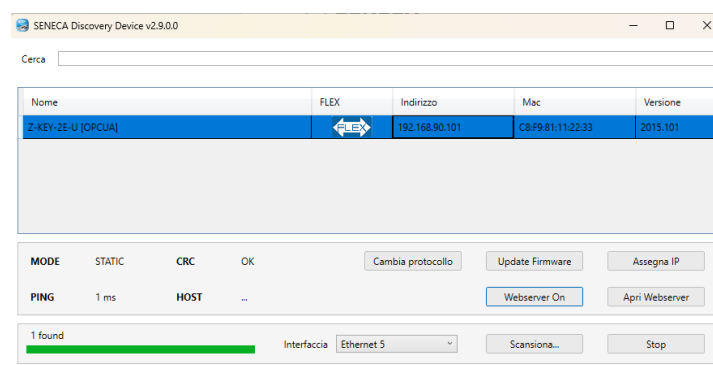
SENECA Discovery Device v2.9.0.0

Cerca

| Nome | FLEX | Indirizzo | Mac | Versione |
|---|---|---|---|---|
| Z-KEY-2E-U [OPCUA] | FLEX | 192.168.90.101 | C8:F9:81:11:22:33 | 2015.101 |

MODE STATIC CRC OK

Cambia protocollo Update Firmware Assegna IP

PING 1 ms HOST ...

Webserver On Apri Webserver

1 found

Interfaccia Ethernet 5

Scansiona... Stop